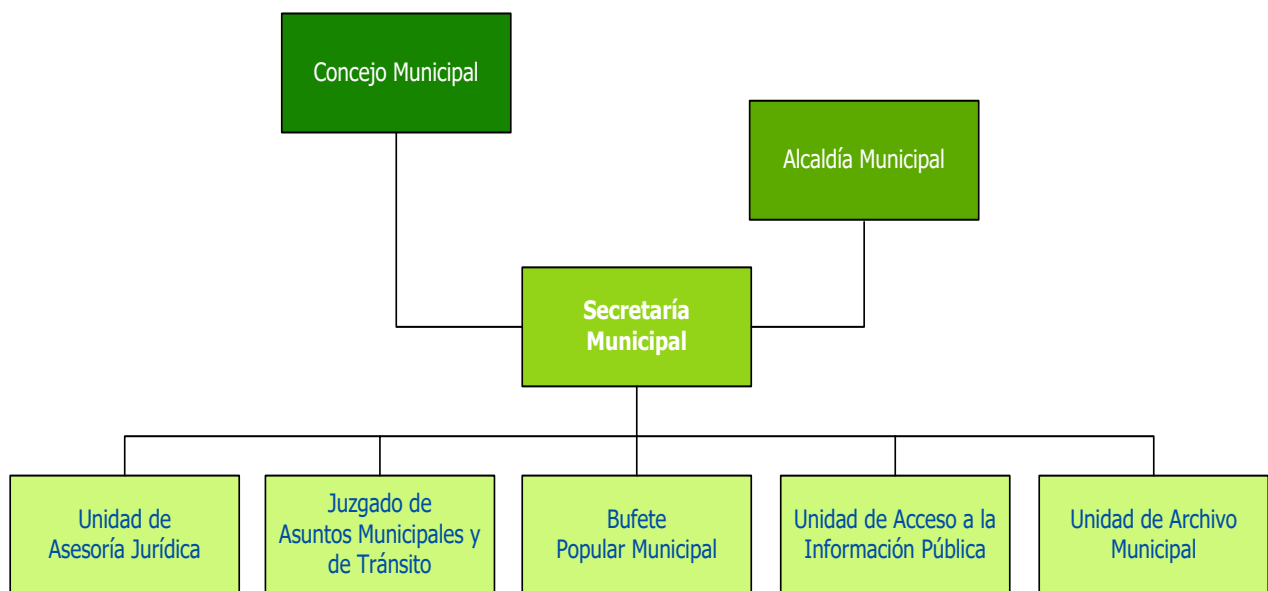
Concejo Municipal

Alcaldía Municipal

Secretaría Municipal

Unidad de Asesoría Jurídica

Juzgado de Asuntos Municipales y de Tránsito

Bufete Popular Municipal

Unidad de Acceso a la Información Pública

Unidad de Archivo Municipal